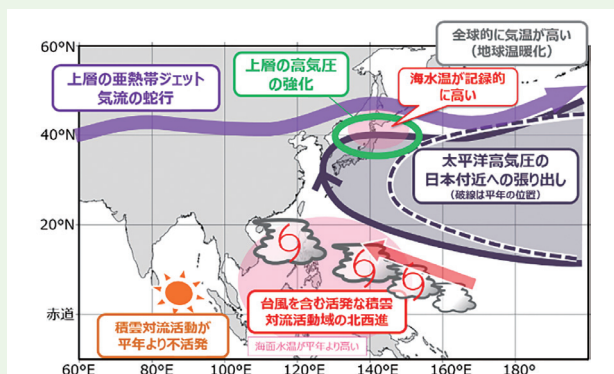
60°N

40°N

20°N

赤道

60°E 80°E 100°E 120°E 140°E 160°E 180°

全球的に気温が高い
（地球温暖化）

上層の亜熱帯ジェット気流の蛇行

上層の高気圧の強化

海水温が記録的に高い

太平洋高気圧の日本付近への張り出し
（破線は平年の位置）

台風を含む活発な積雲対流活動域の北西進

海面水温が平年より高い

積雲対流活動が平年より不活発